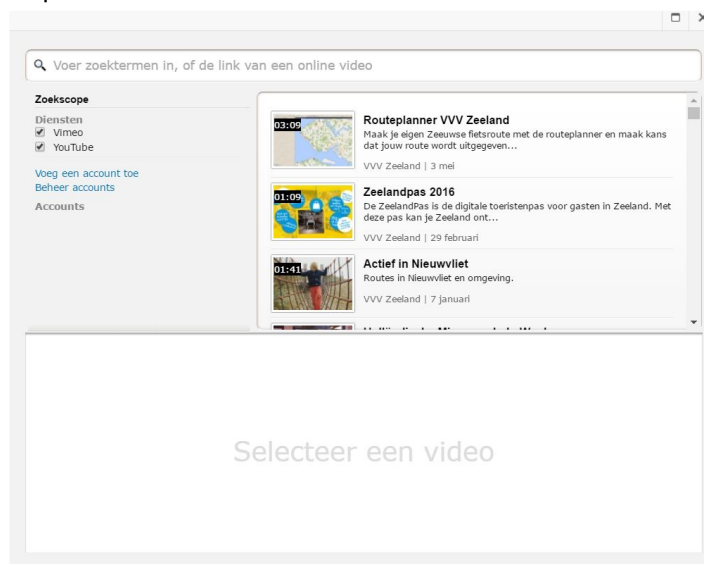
Voer zoektermen in, of de link van een online video

Zoekscope
Diensten
Vimeo
YouTube

Voeg een account toe
Beheer accounts
Accounts

03:09
Routeplanner VVV Zeeland
Maak je eigen Zeeuwse fietsroute met de routeplanner en maak kans dat jouw route wordt uitgegeven...
VVV Zeeland | 3 mei

01:09
Zeelandpas 2016
De ZeelandPas is de digitale toeristenpas voor gasten in Zeeland. Met deze pas kan je Zeeland ont...
VVV Zeeland | 29 februari

01:41
Actief in Nieuwvliet
Routes in Nieuwvliet en omgeving.
VVV Zeeland | 7 januari

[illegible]

Selecteer een video